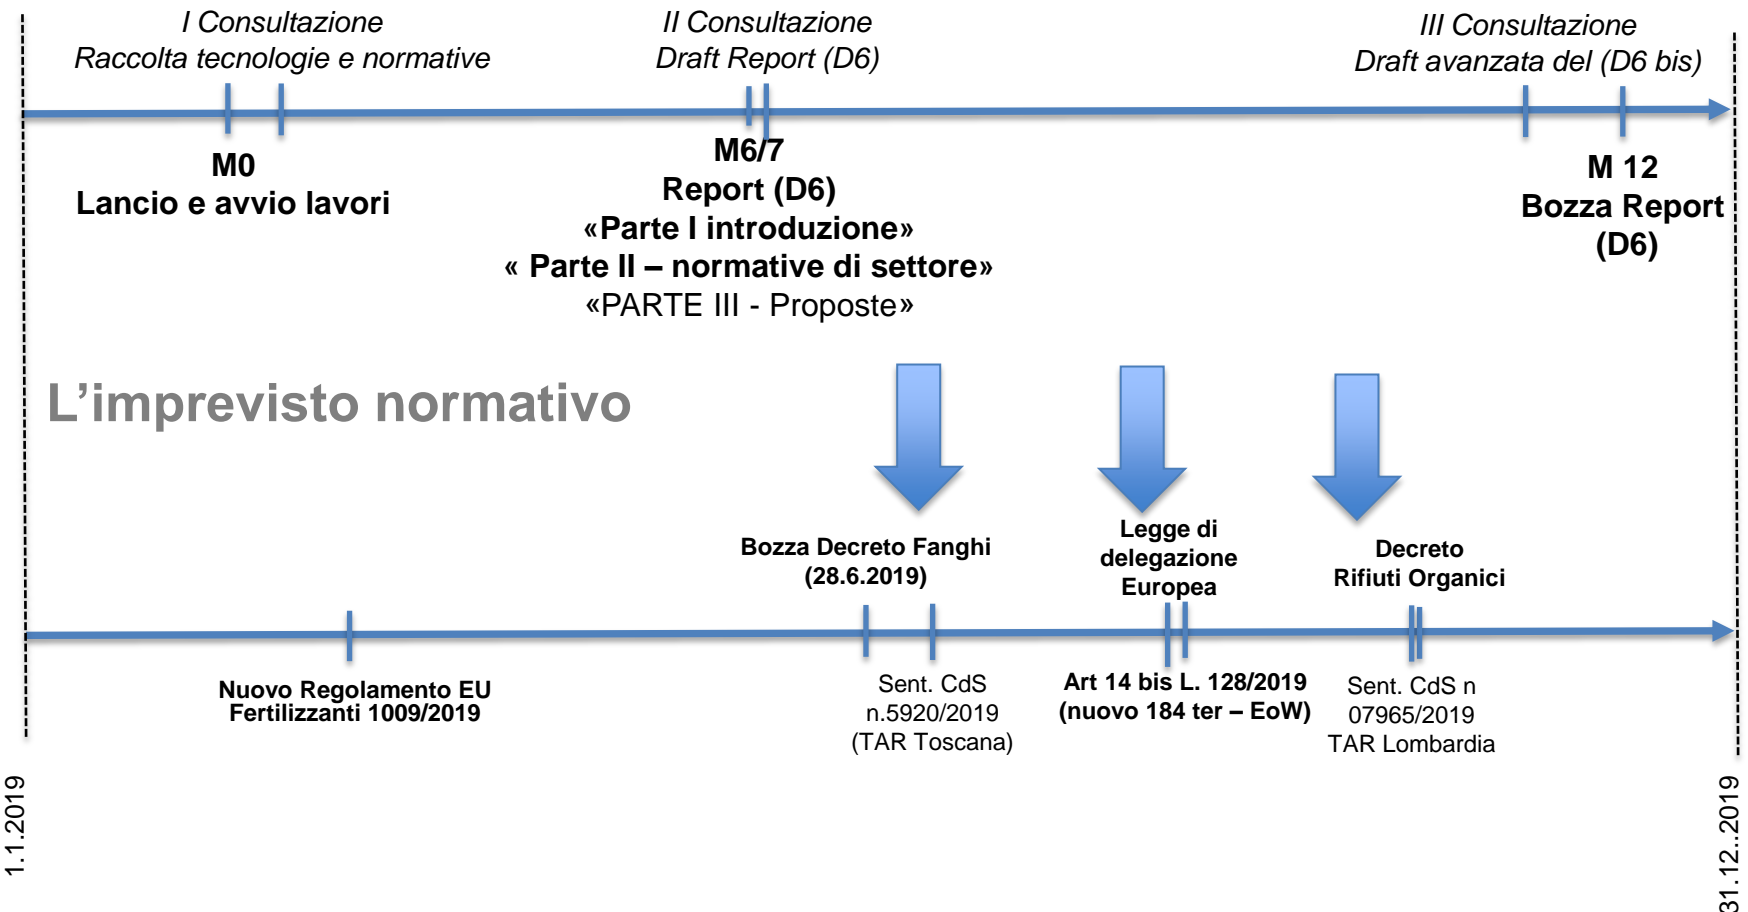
I Consultazione
Raccolta tecnologie e normative

II Consultazione
Draft Report (D6)

III Consultazione
Draft avanzata del (D6 bis)

M0
Lancio e avvio lavori

M6/7
Report (D6)
«Parte I introduzione»
« Parte II – normative di settore»
«PARTE III - Proposte»

M 12
Bozza Report
(D6)

L’imprevisto normativo

Bozza Decreto Fanghi
(28.6.2019)

Legge di
delegazione
Europea

Decreto
Rifiuti Organici

Nuovo Regolamento EU
Fertilizzanti 1009/2019

Sent. CdS
n.5920/2019
(TAR Toscana)

Art 14 bis L. 128/2019
(nuovo 184 ter – EoW)

Sent. CdS n
07965/2019
TAR Lombardia

1.1.2019

31.12..2019